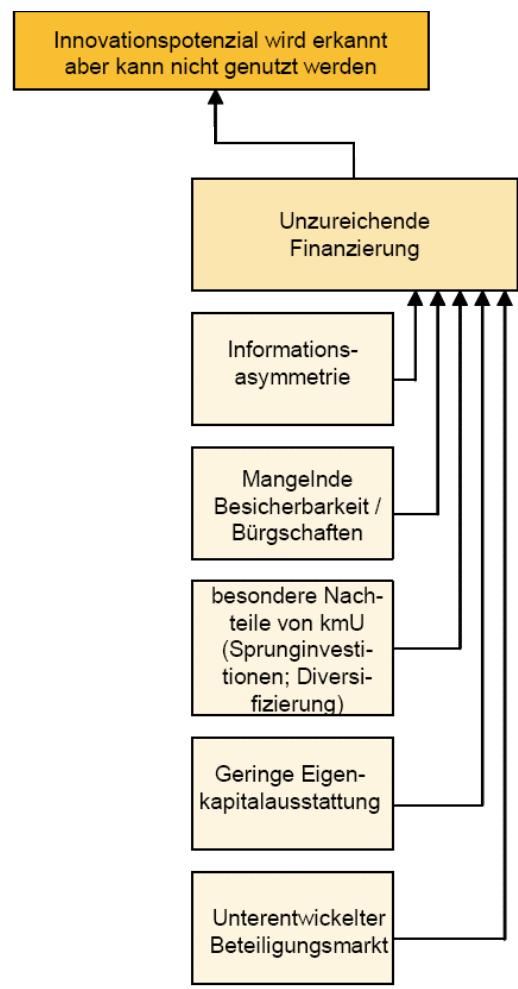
Innovationspotenzial wird erkannt aber kann nicht genutzt werden

Unzureichende Finanzierung

Informationsasymmetrie

Mangelnde Besicherbarkeit / Bürgschaften

besondere Nachteile von kmU (Sprunginvestitionen; Diversifizierung)

Geringe Eigenkapitalausstattung

Unterentwickelter Beteiligungsmarkt